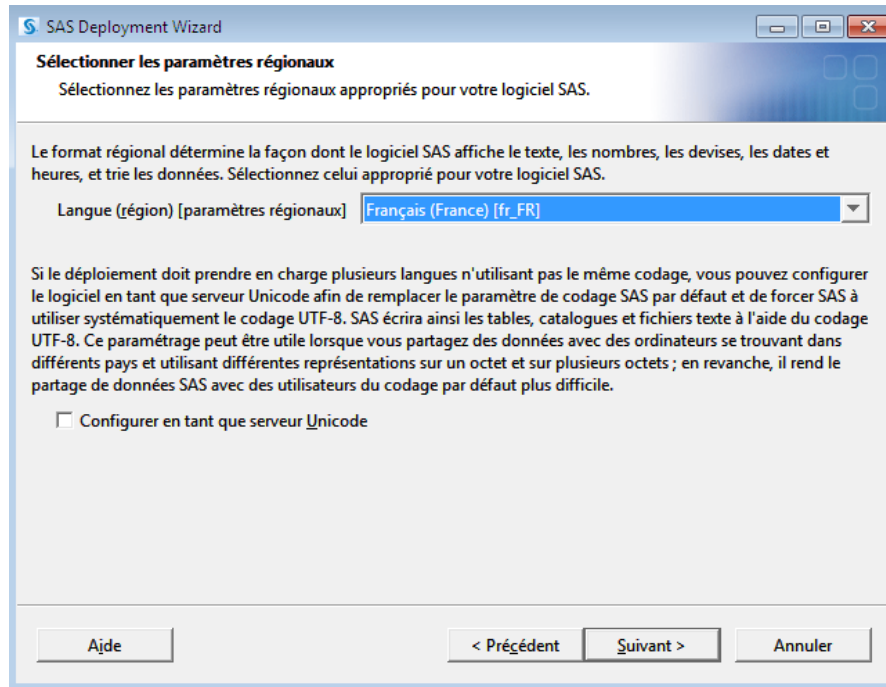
SAS Deployment Wizard

Sélectionner les paramètres régionaux

Sélectionnez les paramètres régionaux appropriés pour votre logiciel SAS.

Le format régional détermine la façon dont le logiciel SAS affiche le texte, les nombres, les devises, les dates et heures, et trie les données. Sélectionnez celui approprié pour votre logiciel SAS.

Langue (région) [paramètres régionaux] Français (France) [fr_FR]

Si le déploiement doit prendre en charge plusieurs langues n'utilisant pas le même codage, vous pouvez configurer le logiciel en tant que serveur Unicode afin de remplacer le paramètre de codage SAS par défaut et de forcer SAS à utiliser systématiquement le codage UTF-8. SAS écrira ainsi les tables, catalogues et fichiers texte à l'aide du codage UTF-8. Ce paramétrage peut être utile lorsque vous partagez des données avec des ordinateurs se trouvant dans différents pays et utilisant différentes représentations sur un octet et sur plusieurs octets ; en revanche, il rend le partage de données SAS avec des utilisateurs du codage par défaut plus difficile.

Configurer en tant que serveur Unicode

Aide

< Précédent

Suivant >

Annuler